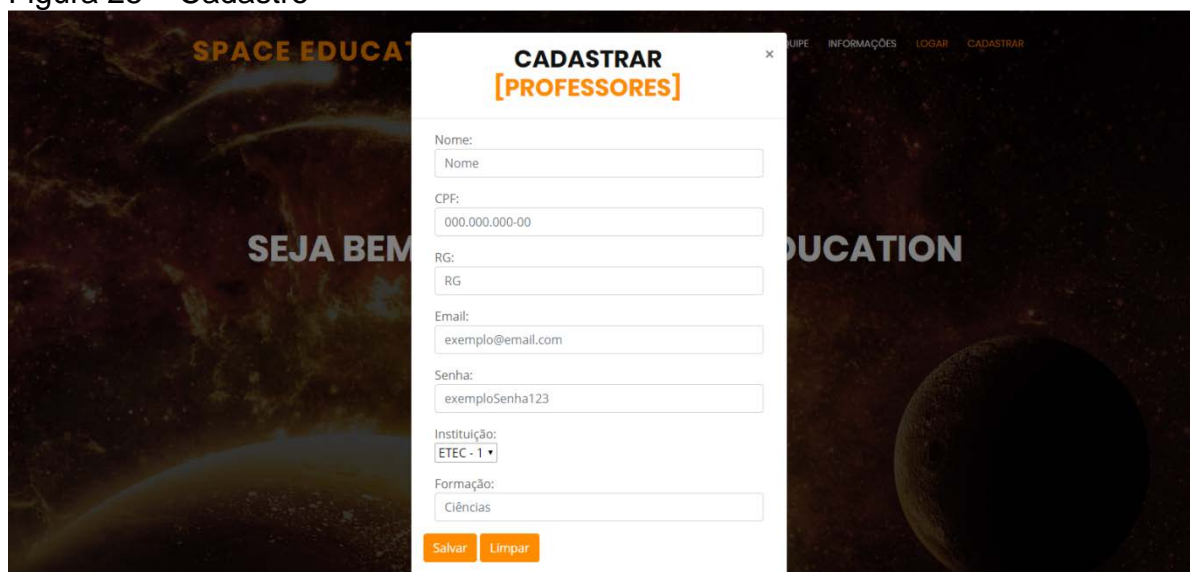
Figura 20 – Cadastro

SPACE EDUCA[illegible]

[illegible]UIPE INFORMAÇÕES LOGAR CADASTRAR

SEJA BEM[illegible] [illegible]UCATION

CADASTRAR
[PROFESSORES]

×

Nome:
Nome

CPF:
000.000.000-00

RG:
RG

Email:
exemplo@email.com

Senha:
exemploSenha123

Instituição:
ETEC - 1

Formação:
Ciências

Salvar Limpar